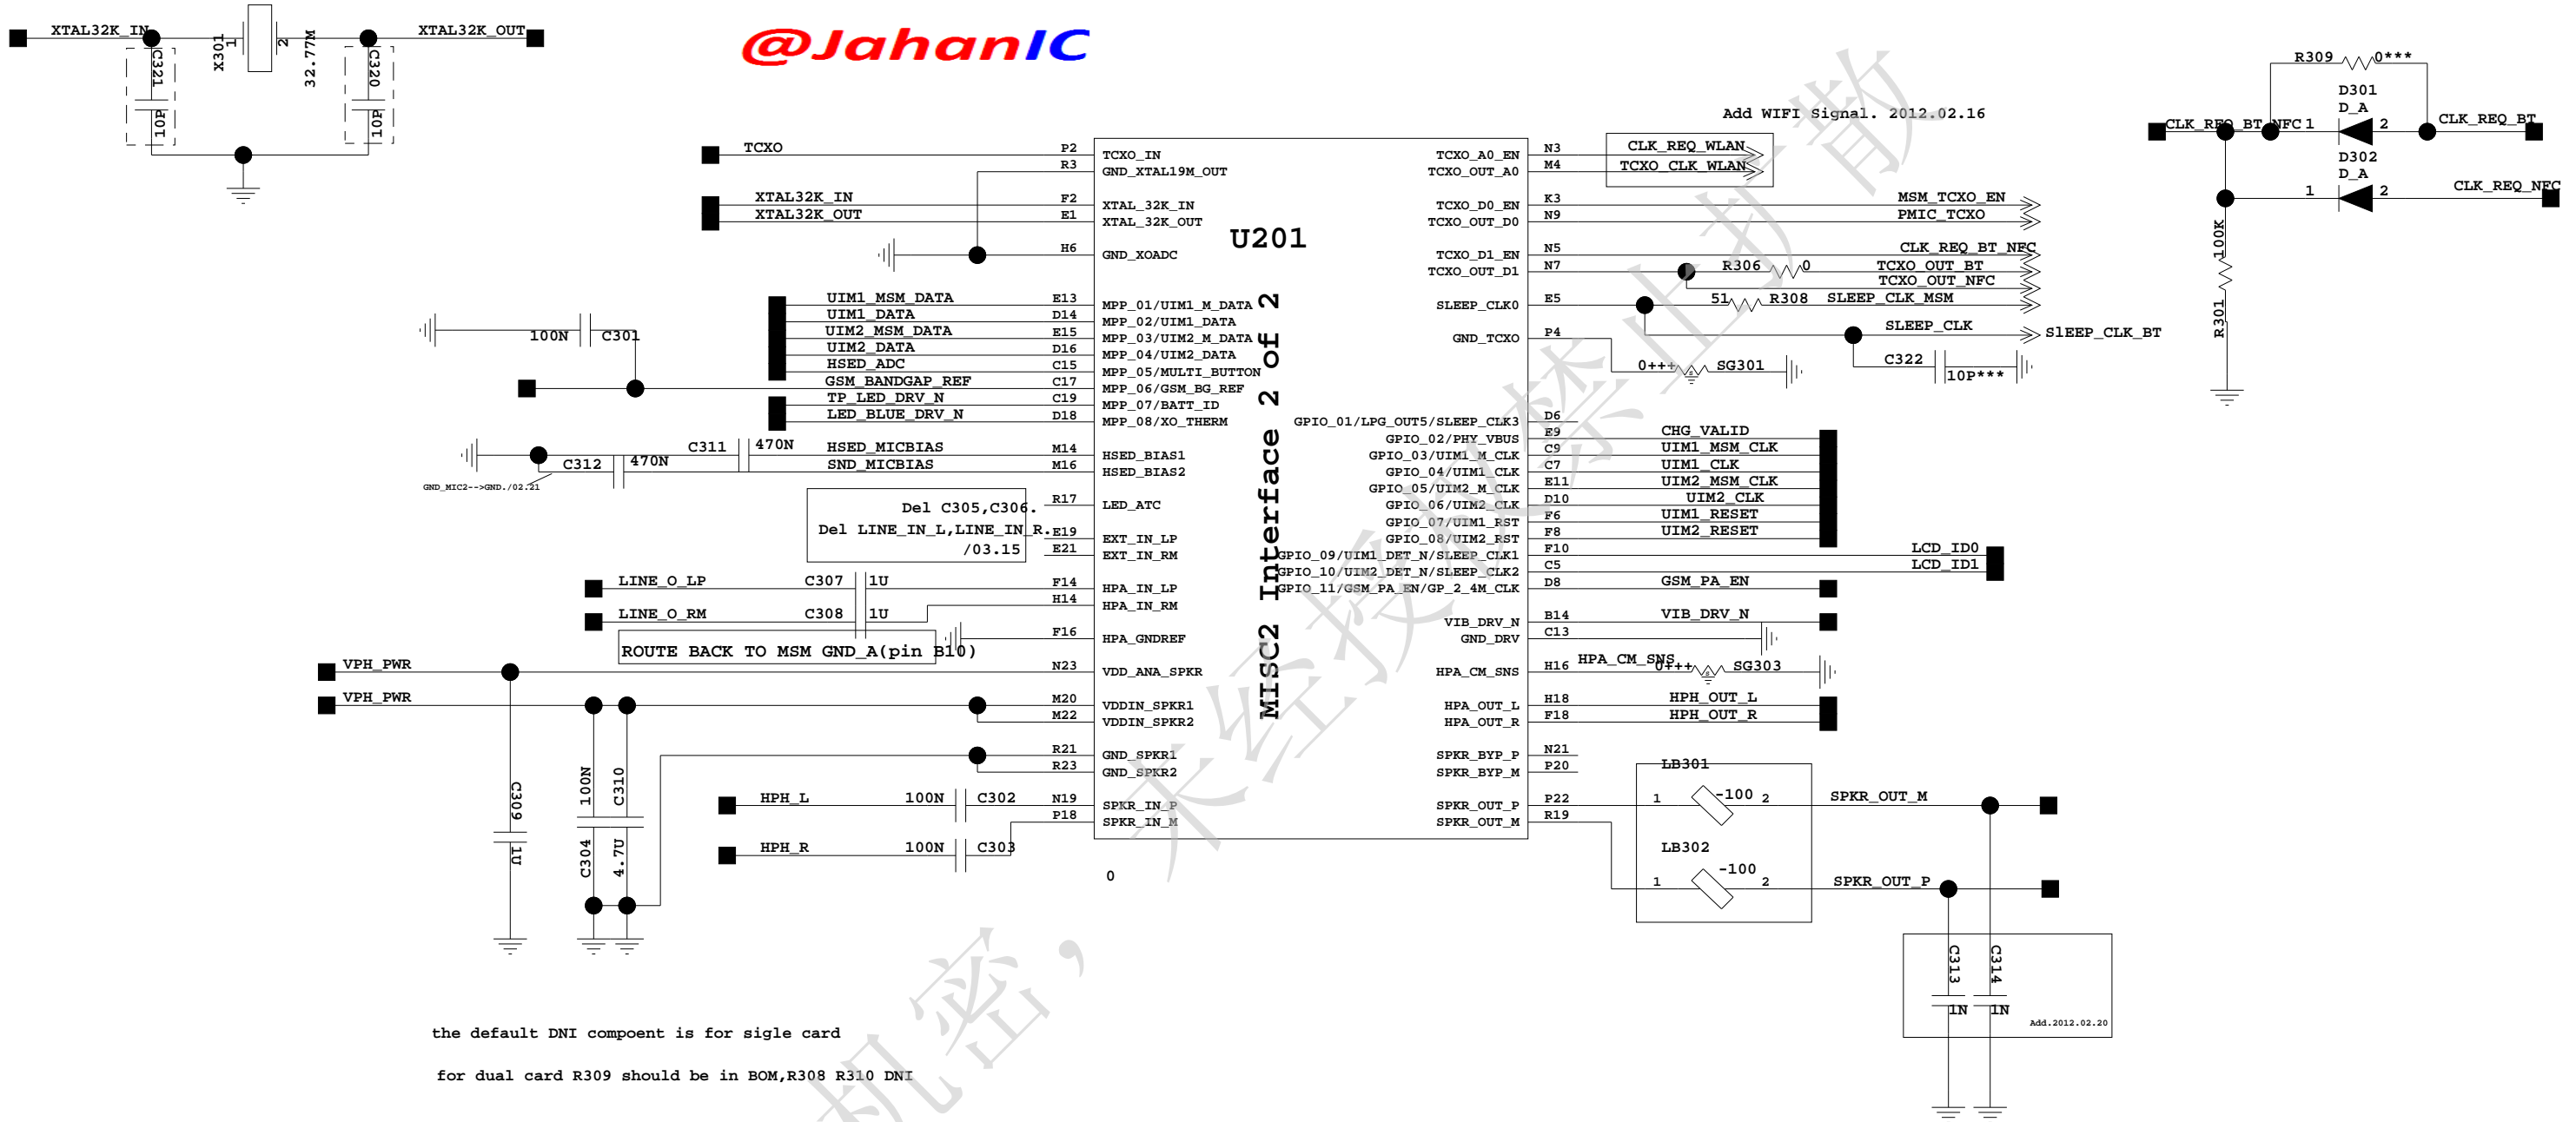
XTAL32K_IN
X301
1
2
32.77M
XTAL32K_OUT
C321
10P
C320
10P

@JahanIC

Add WIFI Signal. 2012.02.16

TCXO
XTAL32K_IN
XTAL32K_OUT

P2 R3 F2 E1 H6
TCXO_IN
GND_XTAL19M_OUT
XTAL_32K_IN
XTAL_32K_OUT
GND_XOADC

U201

TCXO_A0_EN N3
TCXO_OUT_A0 M4
TCXO_D0_EN K3
TCXO_OUT_D0 N9
TCXO_D1_EN N5
TCXO_OUT_D1 N7
SLEEP_CLK0 E5
GND_TCXO P4

CLK_REQ_WLAN
TCXO_CLK_WLAN
MSM_TCXO_EN
PMIC_TCXO
CLK_REQ_BT_NFC
R306 0
TCXO_OUT_BT
TCXO_OUT_NFC
51 R308 SLEEP_CLK_MSM
SLEEP_CLK
SlEEP_CLK_BT
C322
10P***
0+++ SG301

R309 0***
D301
D_A
CLK_REQ_BT_NFC 1
2
CLK_REQ_BT
D302
D_A
1
2
CLK_REQ_NFC
100K
R301

UIM1_MSM_DATA E13
UIM1_DATA D14
UIM2_MSM_DATA E15
UIM2_DATA D16
HSED_ADC C15
GSM_BANDGAP_REF C17
TP_LED_DRV_N C19
LED_BLUE_DRV_N D18
100N C301

MPP_01/UIM1_M_DATA
MPP_02/UIM1_DATA
MPP_03/UIM2_M_DATA
MPP_04/UIM2_DATA
MPP_05/MULTI_BUTTON
MPP_06/GSM_BG_REF
MPP_07/BATT_ID
MPP_08/XO_THERM

C311 470N
HSED_MICBIAS M14
SND_MICBIAS M16
C312 470N
GND_MIC2-->GND./02.21
HSED_BIAS1
HSED_BIAS2

Del C305,C306.
Del LINE_IN_L,LINE_IN_R.
/03.15
R17 E19 E21
LED_ATC
EXT_IN_LP
EXT_IN_RM

LINE_O_LP C307 1U F14
LINE_O_RM C308 1U H14
F16
ROUTE BACK TO MSM GND_A(pin B10)
HPA_IN_LP
HPA_IN_RM
HPA_GNDREF

VPH_PWR N23
VPH_PWR M20 M22
VDD_ANA_SPKR
VDDIN_SPKR1
VDDIN_SPKR2
R21 R23
GND_SPKR1
GND_SPKR2
C309 1U
100N C310
C304 4.7U

HPH_L 100N C302 N19
HPH_R 100N C303 P18
SPKR_IN_P
SPKR_IN_M
0

MISC2 Interface 2 of 2

GPIO_01/LPG_OUT5/SLEEP_CLK3 D6
GPIO_02/PHY_VBUS E9
GPIO_03/UIM1_M_CLK C9
GPIO_04/UIM1_CLK C7
GPIO_05/UIM2_M_CLK E11
GPIO_06/UIM2_CLK D10
GPIO_07/UIM1_RST F6
GPIO_08/UIM2_RST F8
GPIO_09/UIM1_DET_N/SLEEP_CLK1 F10
GPIO_10/UIM2_DET_N/SLEEP_CLK2 C5
GPIO_11/GSM_PA_EN/GP_2_4M_CLK D8
CHG_VALID
UIM1_MSM_CLK
UIM1_CLK
UIM2_MSM_CLK
UIM2_CLK
UIM1_RESET
UIM2_RESET
LCD_ID0
LCD_ID1
GSM_PA_EN

VIB_DRV_N B14
GND_DRV C13
VIB_DRV_N
HPA_CM_SNS H16
HPA_CM_SNS 0+++ SG303
HPA_OUT_L H18
HPA_OUT_R F18
HPH_OUT_L
HPH_OUT_R
SPKR_BYP_P N21
SPKR_BYP_M P20
SPKR_OUT_P P22
SPKR_OUT_M R19
LB301
1 -100 2
SPKR_OUT_M
LB302
1 -100 2
SPKR_OUT_P
C313 1N
C314 1N
Add.2012.02.20

the default DNI compoent is for sigle card

for dual card R309 should be in BOM,R308 R310 DNI